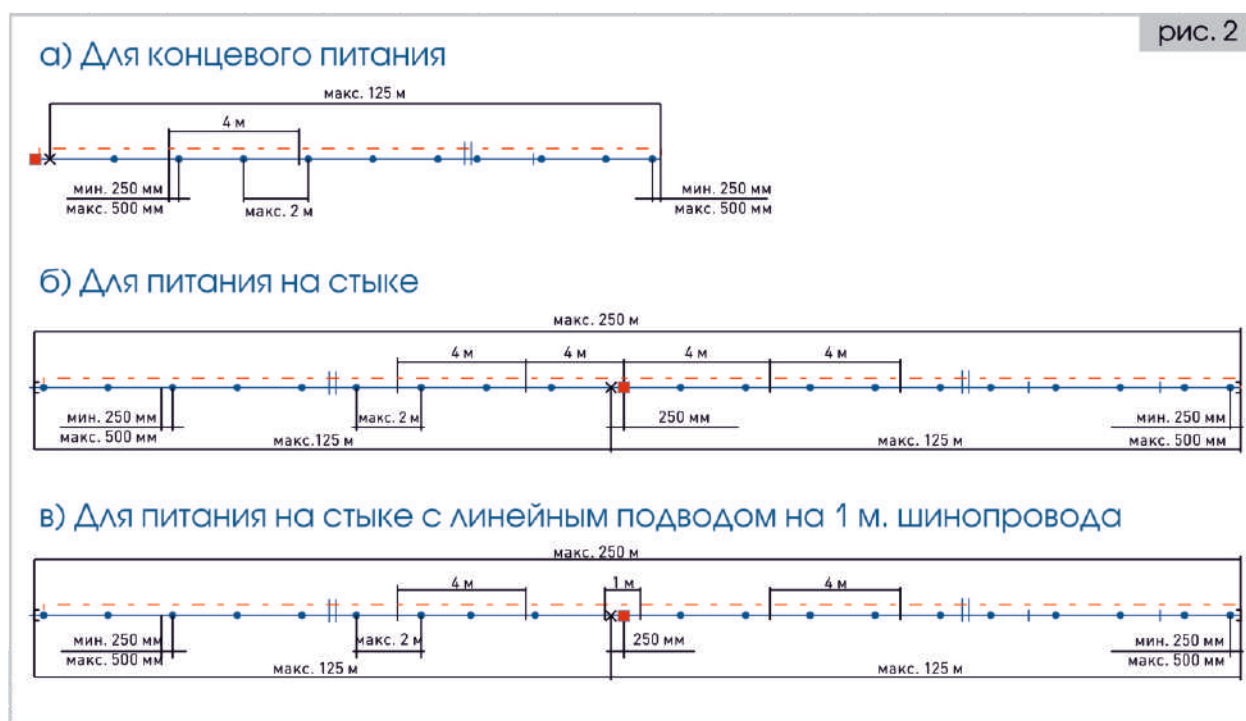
рис. 2

а) Для концевого питания

макс. 125 м

4 м

мин. 250 мм
макс. 500 мм

макс. 2 м

мин. 250 мм
макс. 500 мм

б) Для питания на стыке

макс. 250 м

4 м
4 м
4 м
4 м

мин. 250 мм
макс. 500 мм

макс. 2 м

250 мм

мин. 250 мм
макс. 500 мм

макс.125 м
макс. 125 м

в) Для питания на стыке с линейным подводом на 1 м. шинопровода

макс. 250 м

4 м
1 м
4 м

мин. 250 мм
макс. 500 мм

макс. 2 м

250 мм

мин. 250 мм
макс. 500 мм

макс. 125 м
макс. 125 м